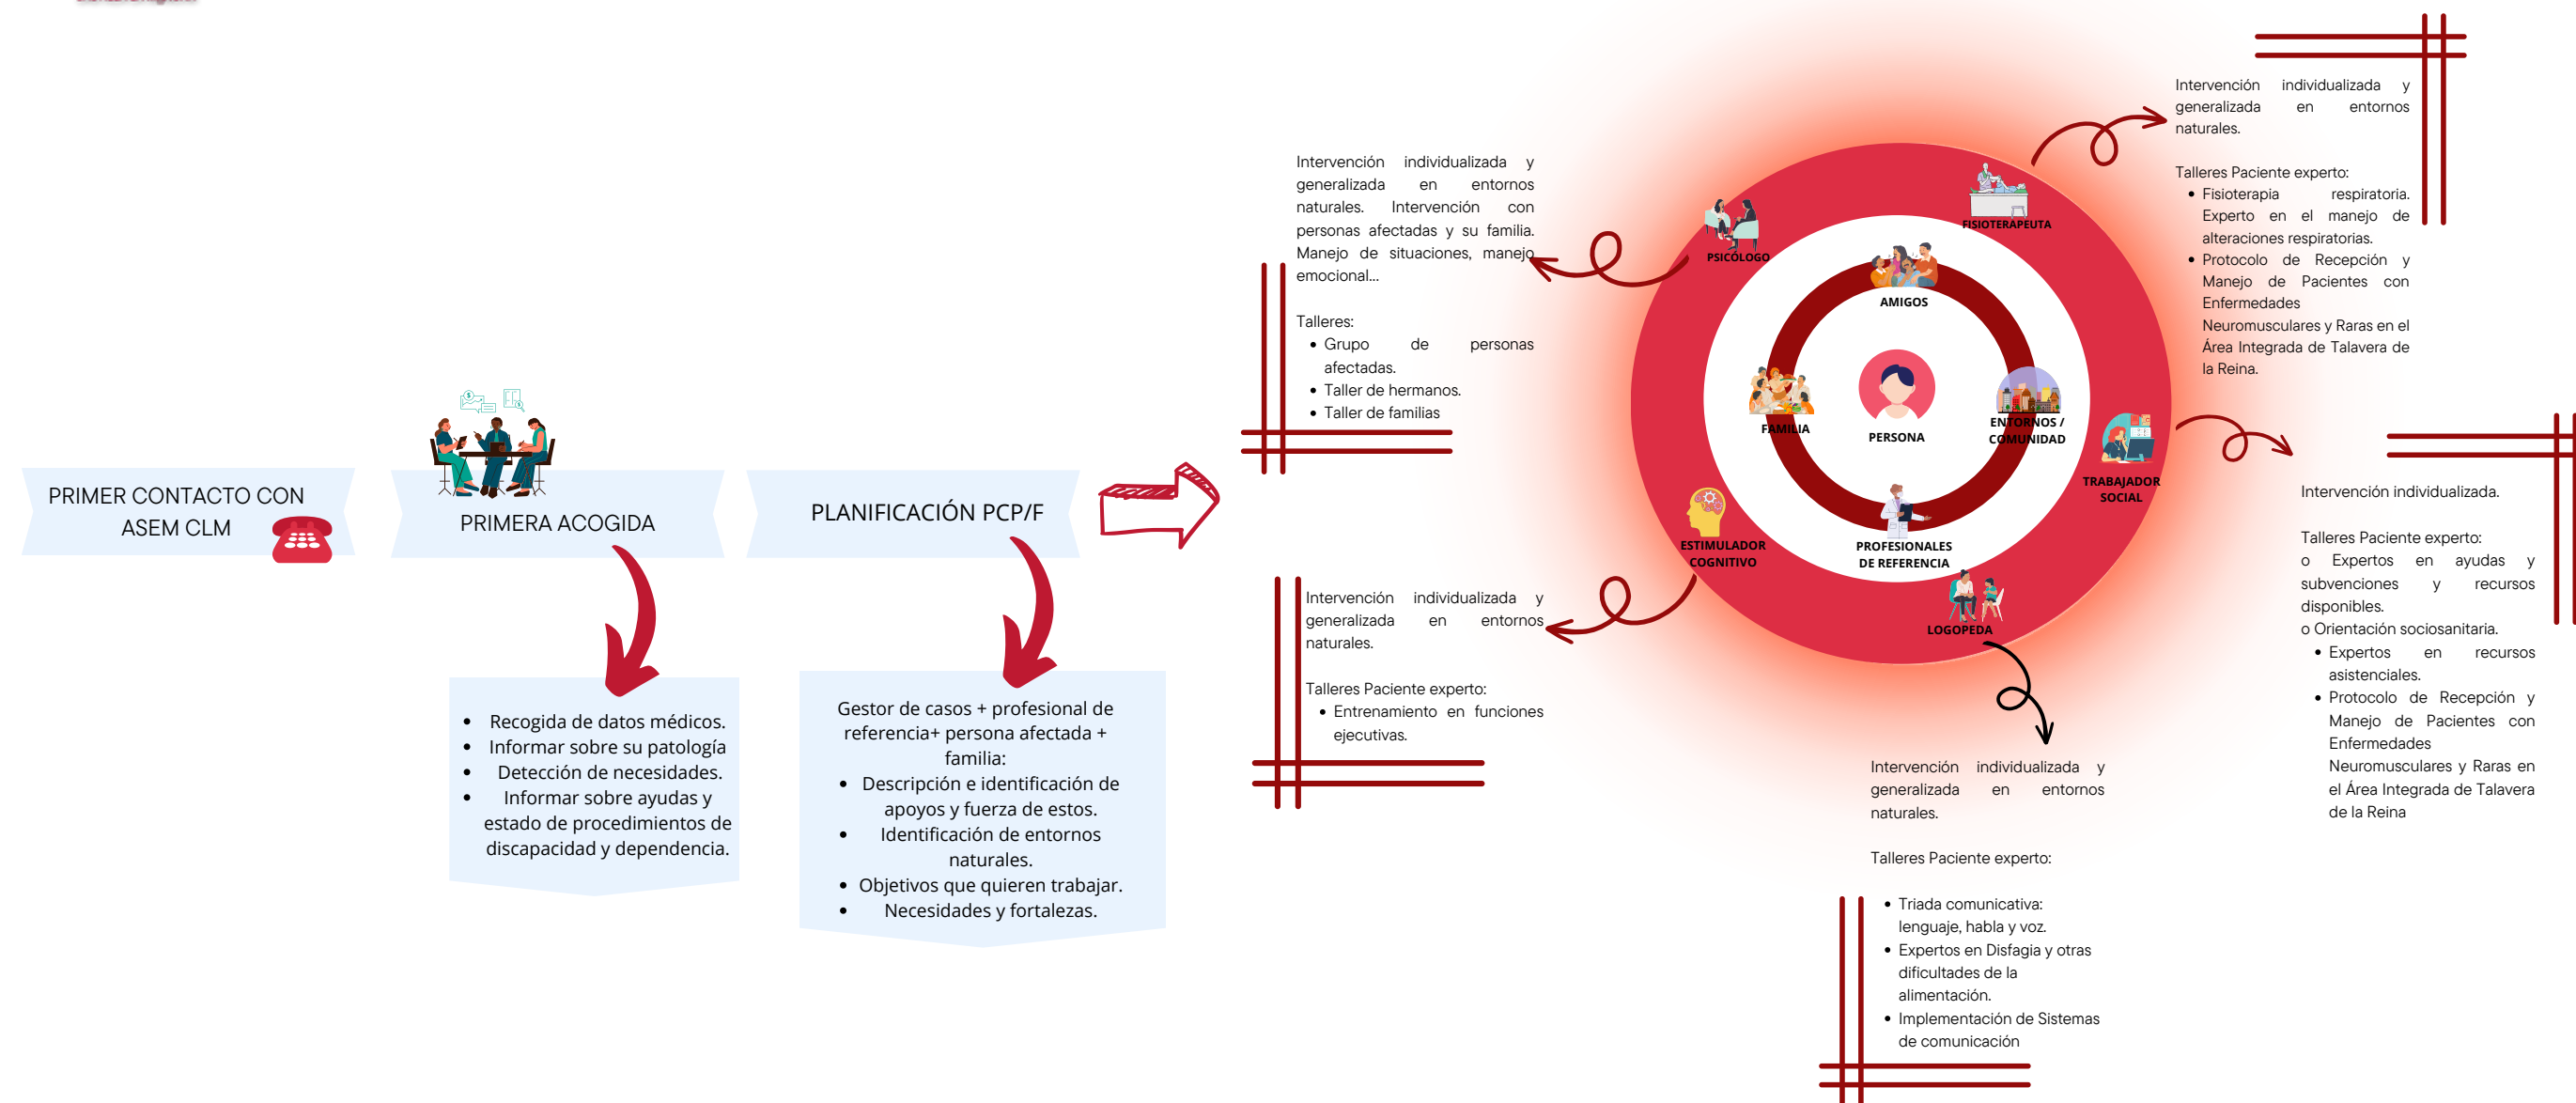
PRIMER CONTACTO CON ASEM CLM

PRIMERA ACOGIDA

PLANIFICACIÓN PCP/F

- Recogida de datos médicos.
- Informar sobre su patología
- Detección de necesidades.
- Informar sobre ayudas y estado de procedimientos de discapacidad y dependencia.

Gestor de casos + profesional de referencia+ persona afectada + familia:
- Descripción e identificación de apoyos y fuerza de estos.
- Identificación de entornos naturales.
- Objetivos que quieren trabajar.
- Necesidades y fortalezas.

Intervención individualizada y generalizada en entornos naturales. Intervención con personas afectadas y su familia. Manejo de situaciones, manejo emocional...

Talleres:
- Grupo de personas afectadas.
- Taller de hermanos.
- Taller de familias

PSICÓLOGO

FISIOTERAPEUTA

AMIGOS

FAMILIA

PERSONA

ENTORNOS / COMUNIDAD

TRABAJADOR SOCIAL

ESTIMULADOR COGNITIVO

PROFESIONALES DE REFERENCIA

LOGOPEDA

Intervención individualizada y generalizada en entornos naturales.

Talleres Paciente experto:
- Fisioterapia respiratoria. Experto en el manejo de alteraciones respiratorias.
- Protocolo de Recepción y Manejo de Pacientes con Enfermedades Neuromusculares y Raras en el Área Integrada de Talavera de la Reina.

Intervención individualizada.

Talleres Paciente experto:
o Expertos en ayudas y subvenciones y recursos disponibles.
o Orientación sociosanitaria.
- Expertos en recursos asistenciales.
- Protocolo de Recepción y Manejo de Pacientes con Enfermedades Neuromusculares y Raras en el Área Integrada de Talavera de la Reina

Intervención individualizada y generalizada en entornos naturales.

Talleres Paciente experto:
- Entrenamiento en funciones ejecutivas.

Intervención individualizada y generalizada en entornos naturales.

Talleres Paciente experto:

- Triada comunicativa: lenguaje, habla y voz.
- Expertos en Disfagia y otras dificultades de la alimentación.
- Implementación de Sistemas de comunicación